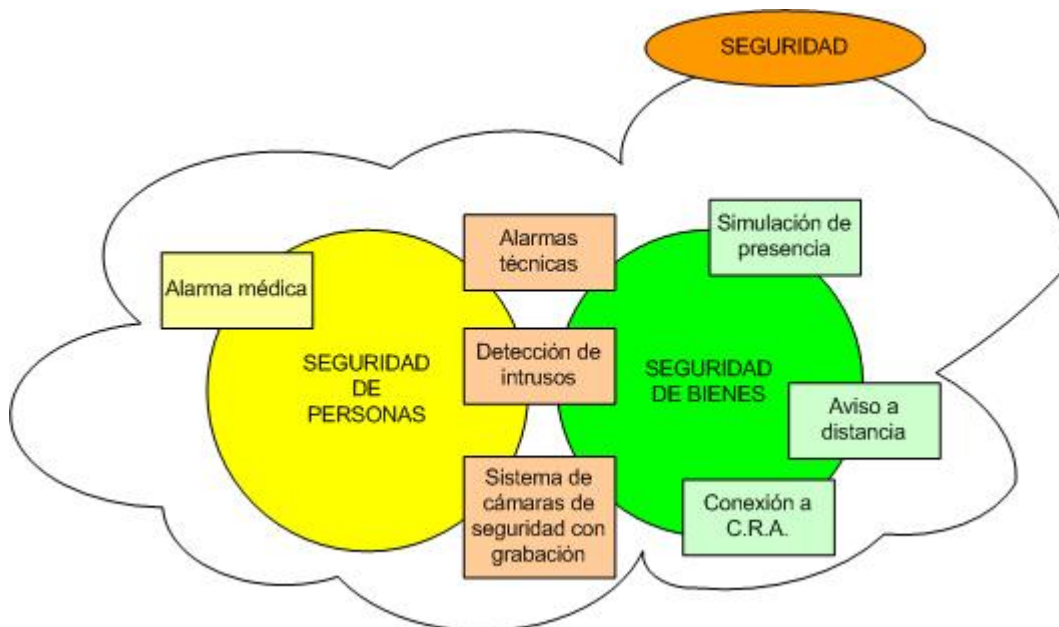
SEGURIDAD

Alarma médica

SEGURIDAD DE PERSONAS

Alarmas técnicas

Detección de intrusos

Sistema de cámaras de seguridad con grabación

Simulación de presencia

SEGURIDAD DE BIENES

Aviso a distancia

Conexión a C.R.A.